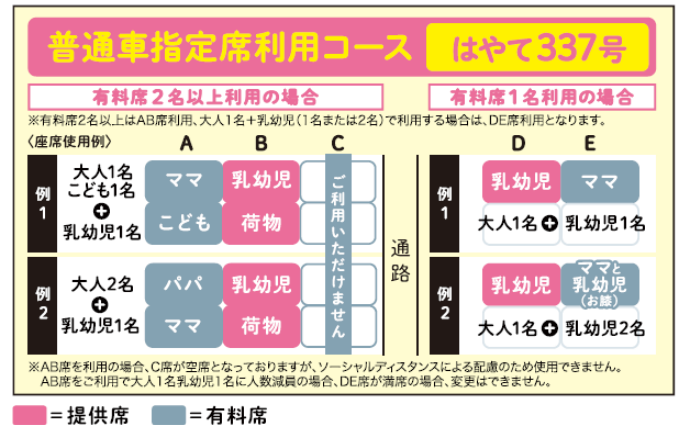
普通車指定席利用コース　はやて337号

有料席２名以上利用の場合　有料席１名利用の場合

※有料席２名以上はAB席利用、大人１名＋乳幼児（１名または２名）で利用する場合は、DE席利用となります。

〈座席使用例〉

| | A | B | C | | D | E |
|---|---|---|---|---|---|---|
| 例1 大人1名 こども1名 ＋ 乳幼児1名 | ママ | 乳幼児 | ご利用いただけません | 通路 | 例1 乳幼児 | ママ |
| | こども | 荷物 | | | 大人1名＋ | 乳幼児1名 |
| 例2 大人2名 ＋ 乳幼児1名 | パパ | 乳幼児 | | | 例2 乳幼児 | ママと乳幼児（お膝） |
| | ママ | 荷物 | | | 大人1名＋ | 乳幼児2名 |

※AB席を利用の場合、C席が空席となっておりますが、ソーシャルディスタンスによる配慮のため使用できません。
AB席をご利用で大人１名乳幼児１名に人数減員の場合、DE席が満席の場合、変更はできません。

＝提供席　＝有料席